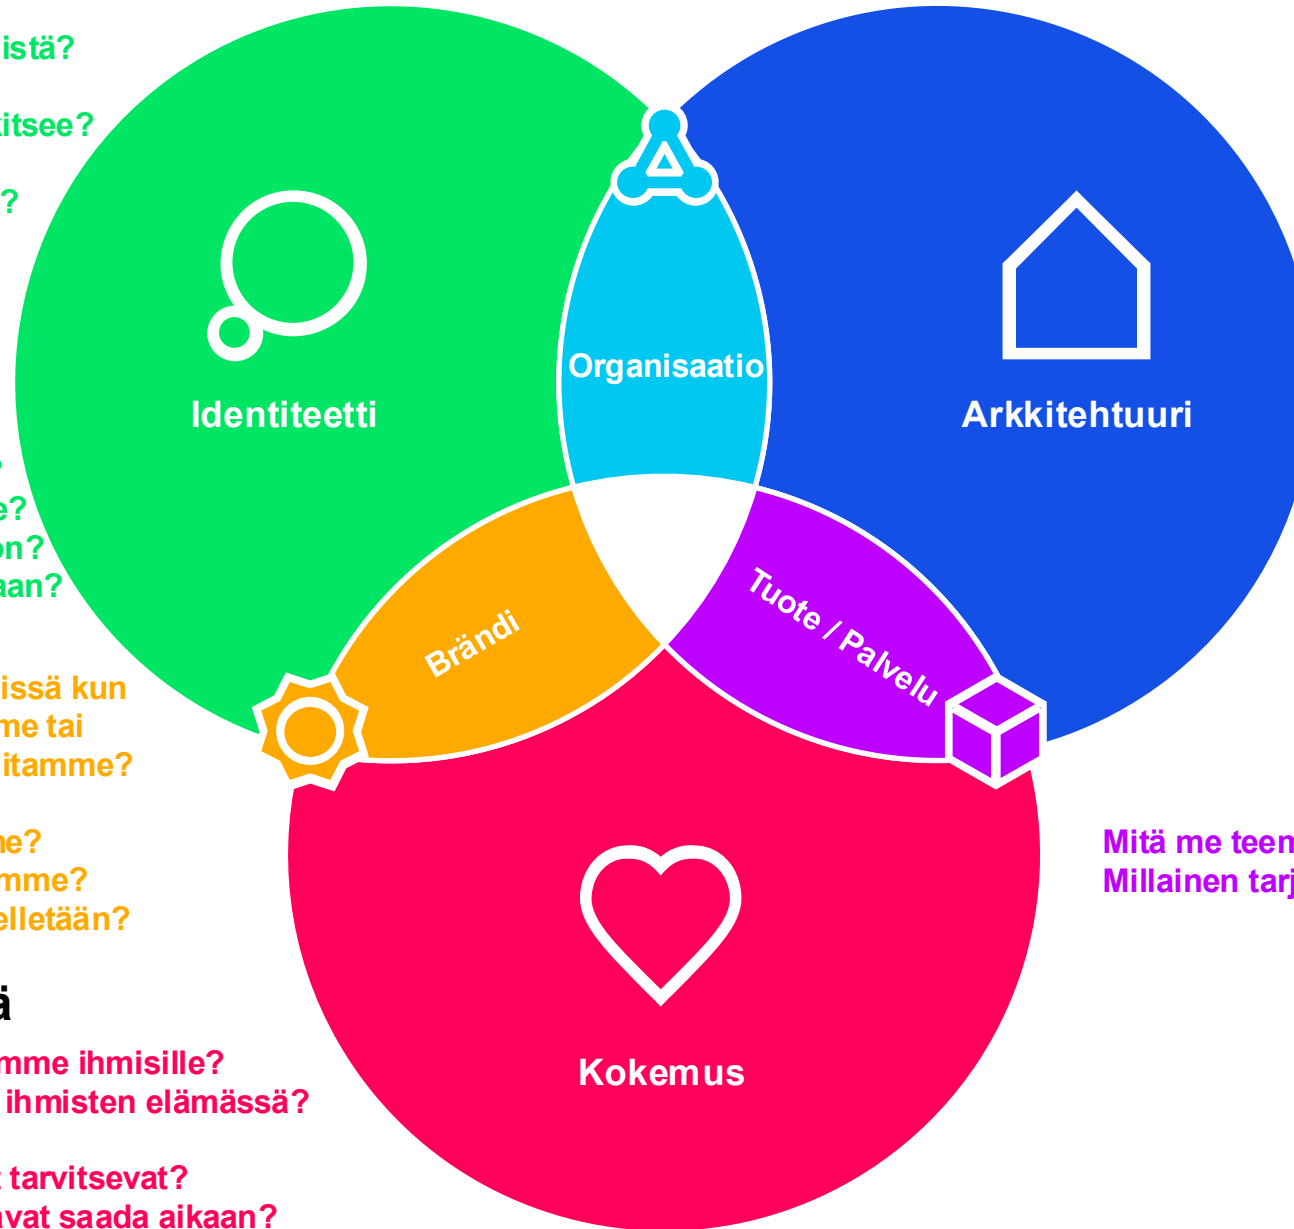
istä?

itsee?

?

Identiteetti

Organisaatio

Arkkitehtuuri

?
e?
on?
aan?

Brändi

Tuote / Palvelu

issä kun
me tai
itamme?

he?
mme?
elletään?

Mitä me teen
Millainen tarj

Kokemus

ä
mme ihmisille?
ihmisten elämässä?

tarvitsevat?
vat saada aikaan?